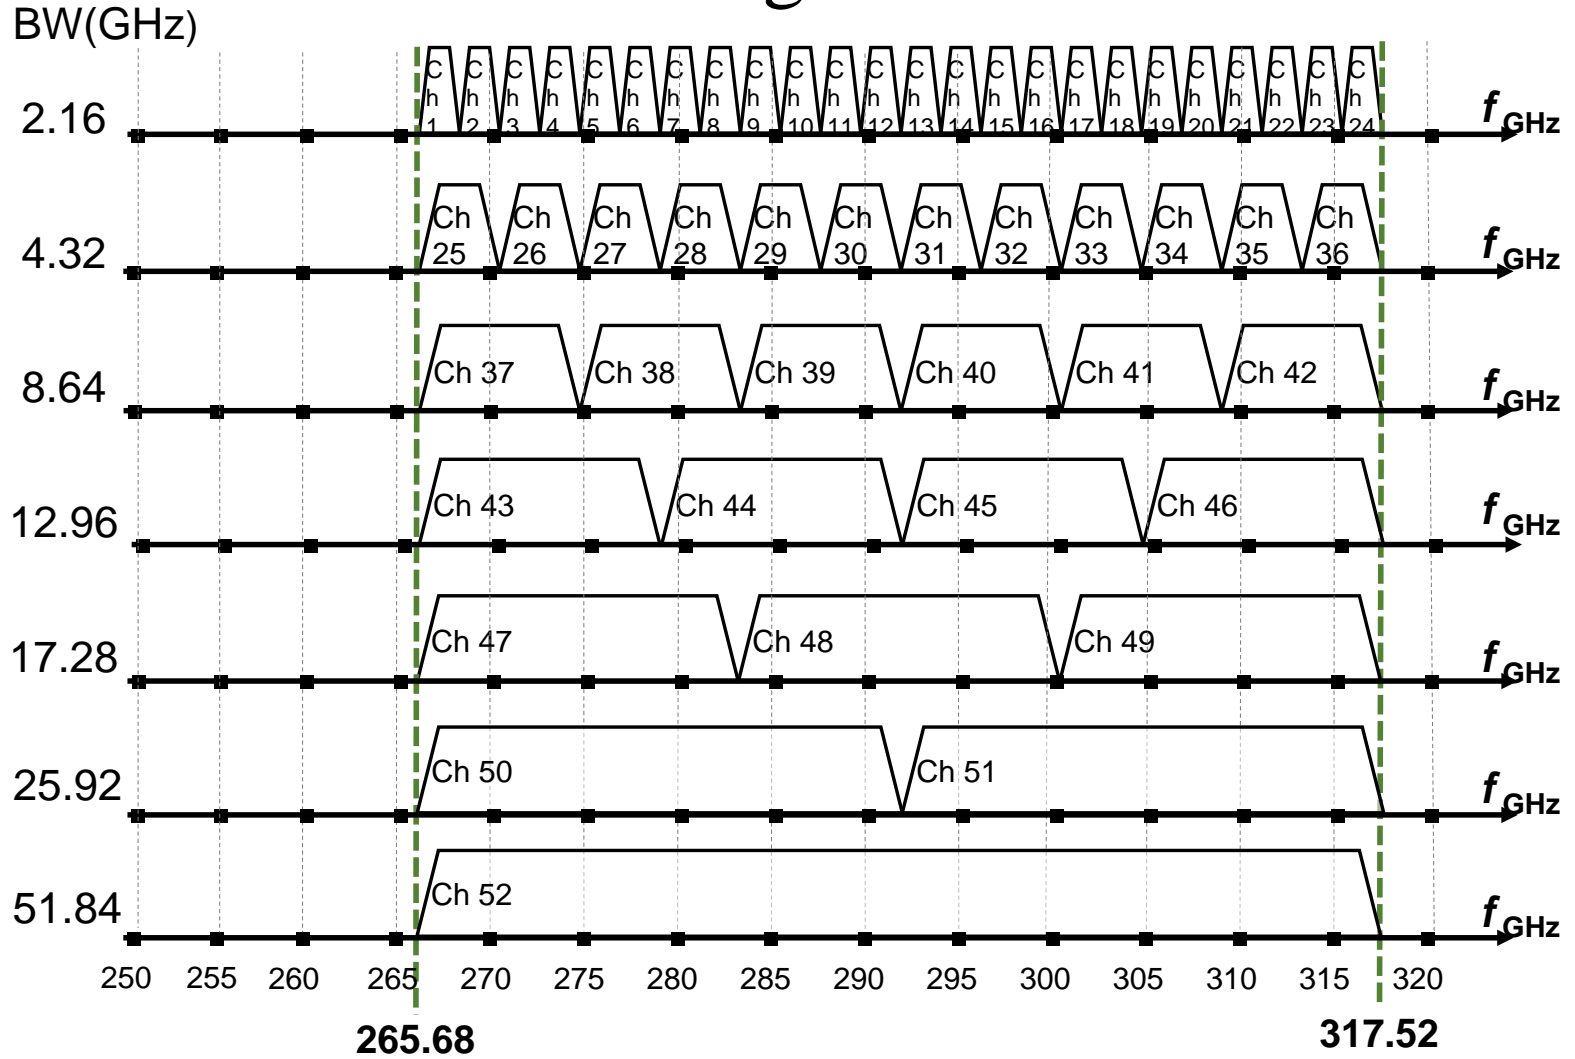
BW(GHz)

2.16
Ch 1 Ch 2 Ch 3 Ch 4 Ch 5 Ch 6 Ch 7 Ch 8 Ch 9 Ch 10 Ch 11 Ch 12 Ch 13 Ch 14 Ch 15 Ch 16 Ch 17 Ch 18 Ch 19 Ch 20 Ch 21 Ch 22 Ch 23 Ch 24
$f_{GHz}$

4.32
Ch 25 Ch 26 Ch 27 Ch 28 Ch 29 Ch 30 Ch 31 Ch 32 Ch 33 Ch 34 Ch 35 Ch 36
$f_{GHz}$

8.64
Ch 37 Ch 38 Ch 39 Ch 40 Ch 41 Ch 42
$f_{GHz}$

12.96
Ch 43 Ch 44 Ch 45 Ch 46
$f_{GHz}$

17.28
Ch 47 Ch 48 Ch 49
$f_{GHz}$

25.92
Ch 50 Ch 51
$f_{GHz}$

51.84
Ch 52
$f_{GHz}$

250 255 260 265 270 275 280 285 290 295 300 305 310 315 320

265.68
317.52